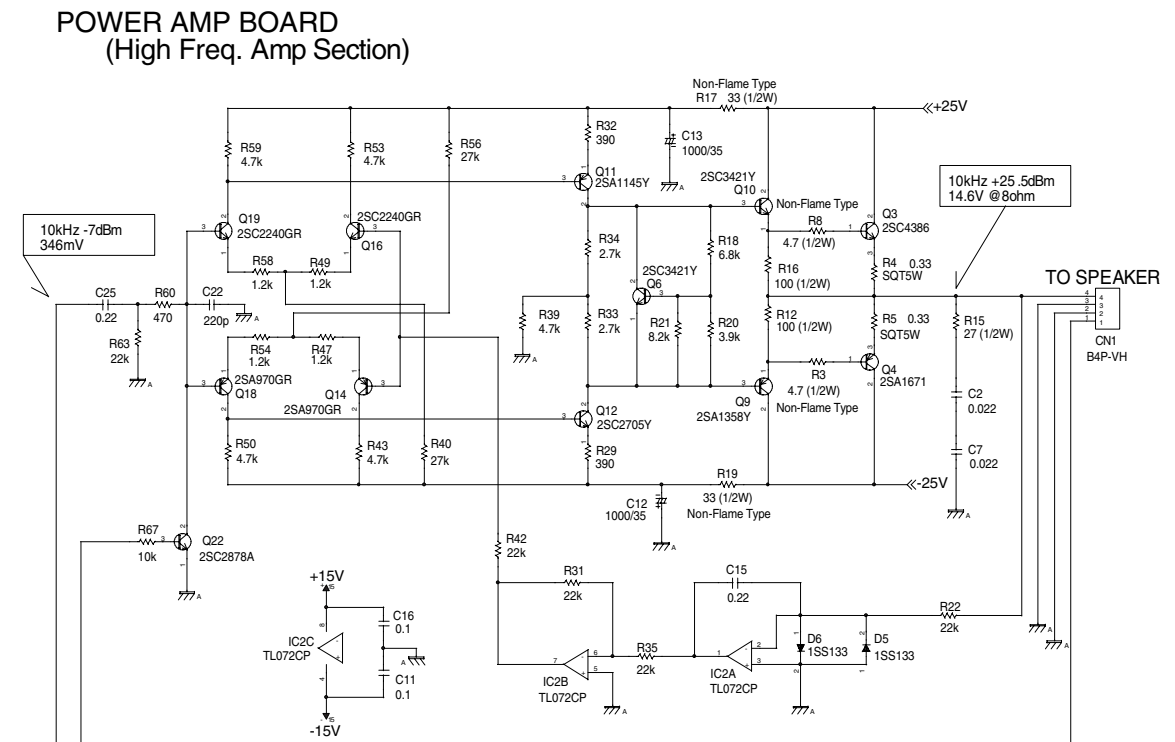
POWER AMP BOARD
(High Freq. Amp Section)

Non-Flame Type
R17 33 (1/2W)
+25V
R32 390
C13 1000/35
R59 4.7k
R53 4.7k
R56 27k
Q11 2SA1145Y
2SC3421Y Q10
Non-Flame Type
Q3 2SC4386
10kHz +25 .5dBm 14.6V @8ohm
R8 4.7 (1/2W)
R4 0.33 SQT5W
10kHz -7dBm 346mV
Q19 2SC2240GR
2SC2240GR Q16
R34 2.7k
R18 6.8k
R16 100 (1/2W)
TO SPEAKER
R58 1.2k
R49 1.2k
2SC3421Y Q6
C25 0.22
R60 470
C22 220p
R39 4.7k
R33 2.7k
R21 8.2k
R20 3.9k
R12 100 (1/2W)
R5 0.33 SQT5W
R15 27 (1/2W)
CN1 B4P-VH
R63 22k
R54 1.2k
R47 1.2k
2SA970GR Q18
Q14
2SA970GR
Q9 2SA1358Y
R3 4.7 (1/2W)
Q4 2SA1671
Non-Flame Type
C2 0.022
Q12 2SC2705Y
R50 4.7k
R43 4.7k
R40 27k
R29 390
C7 0.022
R19 33 (1/2W)
-25V
C12 1000/35
Non-Flame Type
R67 10k
Q22 2SC2878A
R42 22k
+15V
C16 0.1
IC2C TL072CP
C11 0.1
-15V
R31 22k
C15 0.22
R35 22k
IC2B TL072CP
IC2A TL072CP
D6 1SS133
D5 1SS133
R22 22k